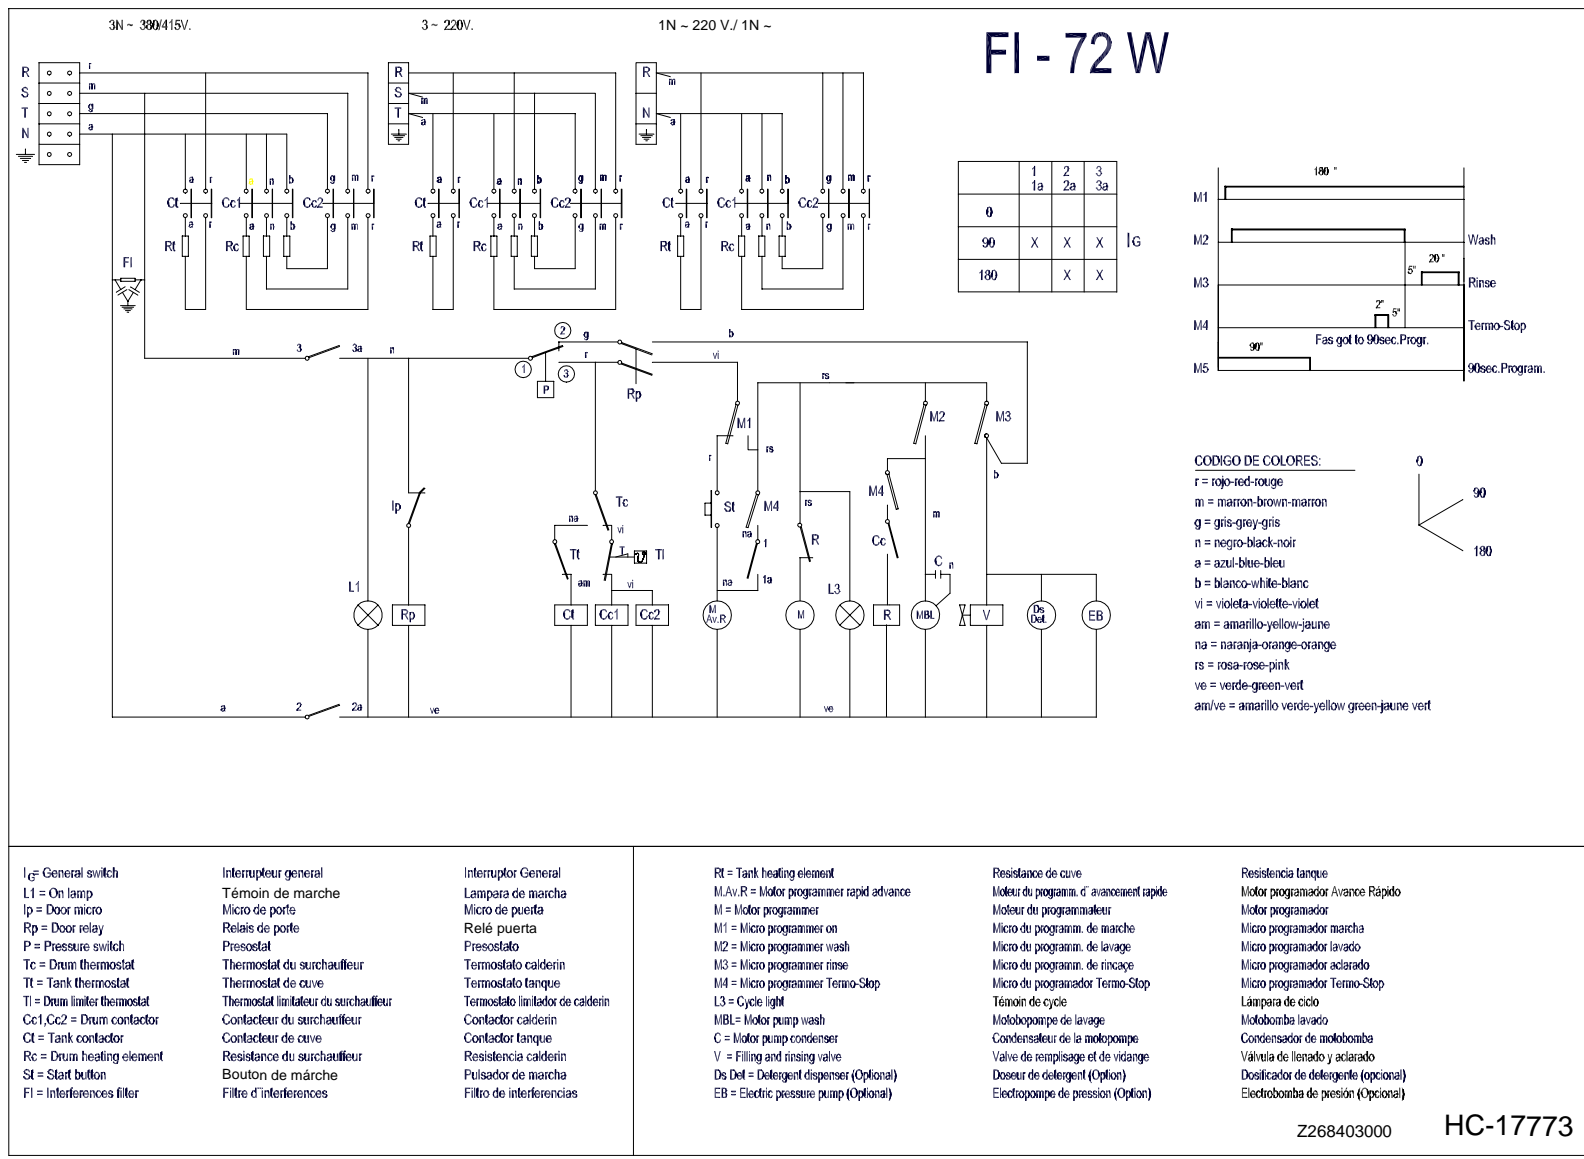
3N ~ 380/415V.

3 ~ 220V.

1N ~ 220 V./ 1N ~

FI - 72 W

R S T N

r m g a

R S T

m a

R N

m a

Ct Cc1 Cc2 Rt Rc

a r a n b g m r

FI

| | 1 1a | 2 2a | 3 3a |
|---|---|---|---|
| 0 | | | |
| 90 | X | X | X |
| 180 | | X | X |

$I_G$

180 "

M1

M2 Wash

20 " 5"

M3 Rinse

2" 5"

M4 Termo-Stop

Fas got to 90sec.Progr.

90"

M5 90sec.Program.

m 3 3a r

2 g b

1 3 P r vi

Rp

rs

M1 M2 M3

r rs b

Ip

St M4 Tc

na vi rs

Tt Tl M4 R Cc

na am vi 1 1a m

C n

L1 L3

Rp Ct Cc1 Cc2 M Av.R M R MBL V Ds Det. EB

a 2 2a ve ve

CODIGO DE COLORES:

r = rojo-red-rouge
m = marron-brown-marron
g = gris-grey-gris
n = negro-black-noir
a = azul-blue-bleu
b = blanco-white-blanc
vi = violeta-violette-violet
am = amarillo-yellow-jaune
na = naranja-orange-orange
rs = rosa-rose-pink
ve = verde-green-vert
am/ve = amarillo verde-yellow green-jaune vert

0 90 180

$I_G$= General switch
L1 = On lamp
Ip = Door micro
Rp = Door relay
P = Pressure switch
Tc = Drum thermostat
Tt = Tank thermostat
Tl = Drum limiter thermostat
Cc1,Cc2 = Drum contactor
Ct = Tank contactor
Rc = Drum heating element
St = Start button
FI = Interferences filter

Interrupteur general
Témoin de marche
Micro de porte
Relais de porte
Presostat
Thermostat du surchauffeur
Thermostat de cuve
Thermostat limitateur du surchauffeur
Contacteur du surchauffeur
Contacteur de cuve
Resistance du surchauffeur
Bouton de márche
Filtre d¨interferences

Interruptor General
Lampara de marcha
Micro de puerta
Relé puerta
Presostato
Termostato calderin
Termostato tanque
Termostato limitador de calderin
Contactor calderin
Contactor tanque
Resistencia calderin
Pulsador de marcha
Filtro de interferencias

Rt = Tank heating element
M.Av.R = Motor programmer rapid advance
M = Motor programmer
M1 = Micro programmer on
M2 = Micro programmer wash
M3 = Micro programmer rinse
M4 = Micro programmer Termo-Stop
L3 = Cycle light
MBL= Motor pump wash
C = Motor pump condenser
V = Filling and rinsing valve
Ds Del = Detergent dispenser (Optional)
EB = Electric pressure pump (Optional)

Resistance de cuve
Moteur du programm. d¨ avancement rapide
Moteur du programmateur
Micro du programm. de marche
Micro du programm. de lavage
Micro du programm. de rincaçe
Micro du programm. Termo-Stop
Témoin de cycle
Motobopompe de lavage
Condensateur de la motopompe
Valve de remplisage et de vidange
Doseur de detergent (Option)
Electropompe de pression (Option)

Resistencia tanque
Motor programador Avance Rápido
Motor programador
Micro programador marcha
Micro programador lavado
Micro programador aclarado
Micro programador Termo-Stop
Lámpara de ciclo
Motobomba lavado
Condensador de motobomba
Válvula de llenado y aclarado
Dosificador de detergente (opcional)
Electrobomba de presión (Opcional)

Z268403000

HC-17773